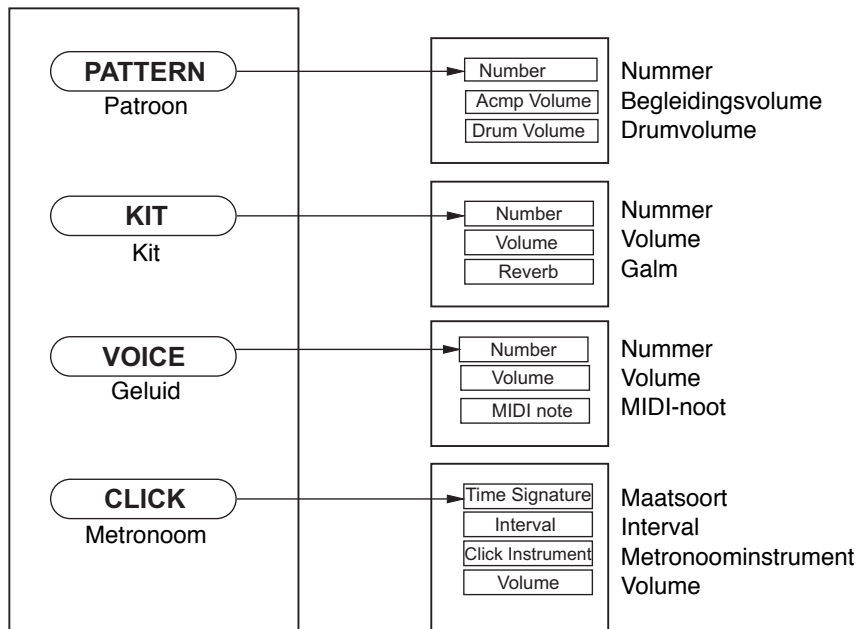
PATTERN
Patroon

Number
Acmp Volume
Drum Volume

Nummer
Begleidingsvolume
Drumvolume

KIT
Kit

Number
Volume
Reverb

Nummer
Volume
Galm

VOICE
Geluid

Number
Volume
MIDI note

Nummer
Volume
MIDI-noot

CLICK
Metronoom

Time Signature
Interval
Click Instrument
Volume

Maatsoort
Interval
Metronoominstrument
Volume